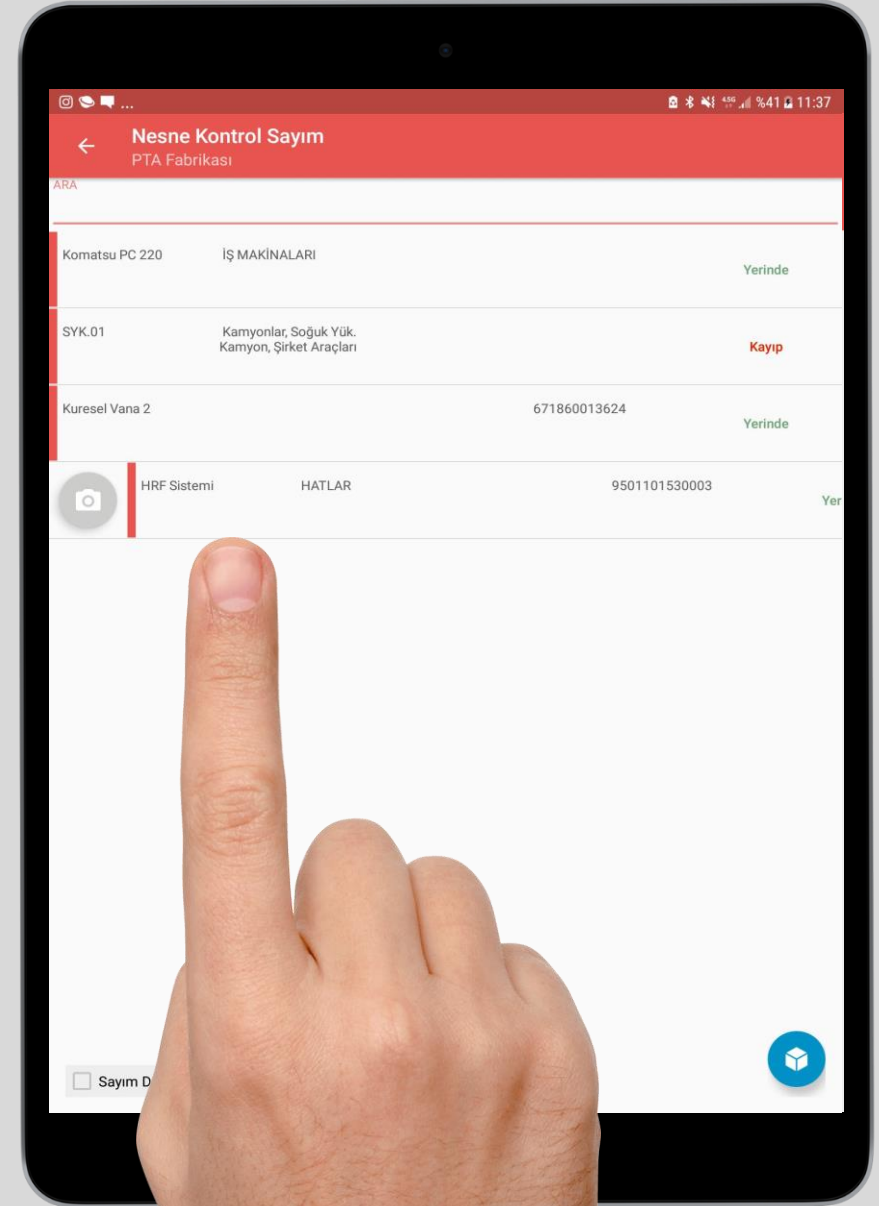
4.5G %41 11:37

Nesne Kontrol Sayım
PTA Fabrikası

ARA

Komatsu PC 220 İŞ MAKİNALARI Yerinde

SYK.01 Kamyonlar, Soğuk Yük. Kamyon, Şirket Araçları Kayıp

Kuresel Vana 2 671860013624 Yerinde

HRF Sistemi HATLAR 9501101530003 Yer

Sayım D